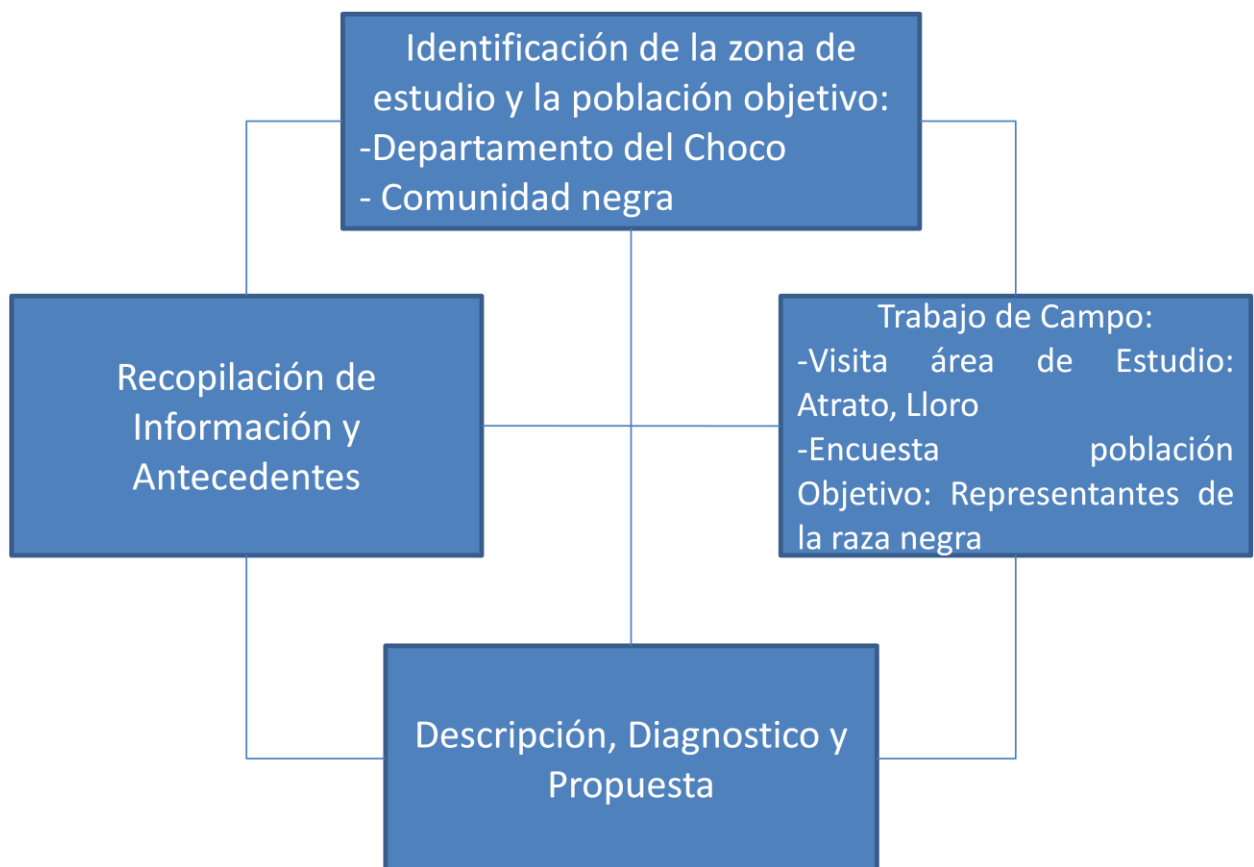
Identificación de la zona de estudio y la población objetivo:
-Departamento del Choco
- Comunidad negra

Recopilación de Información y Antecedentes

Trabajo de Campo:
-Visita área de Estudio: Atrato, Lloro
-Encuesta población Objetivo: Representantes de la raza negra

Descripción, Diagnostico y Propuesta